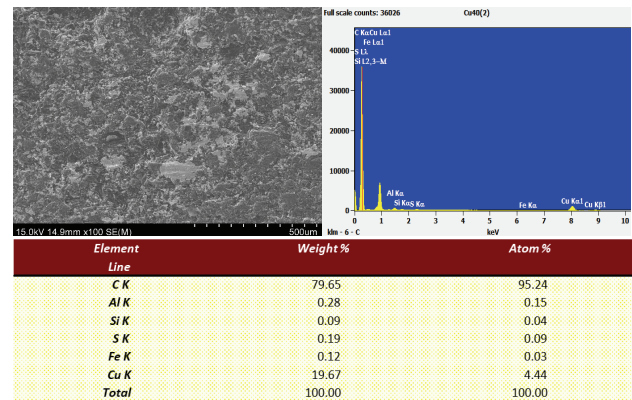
15.0kV 14.9mm x100 SE(M) 500um

Full scale counts: 36026 Cu40(2)

C Kα Cu Lα1
Fe Lα1
S Ll
Si L2,3-M

40000
30000
20000
10000
0

Al Kα
Si Kα S Kα
Fe Kα
Cu Kα1
Cu Kβ1

0 1 2 3 4 5 6 7 8 9 10
klm - 6 - C keV

| Element Line | Weight % | Atom % |
|---|---|---|
| C K | 79.65 | 95.24 |
| Al K | 0.28 | 0.15 |
| Si K | 0.09 | 0.04 |
| S K | 0.19 | 0.09 |
| Fe K | 0.12 | 0.03 |
| Cu K | 19.67 | 4.44 |
| Total | 100.00 | 100.00 |